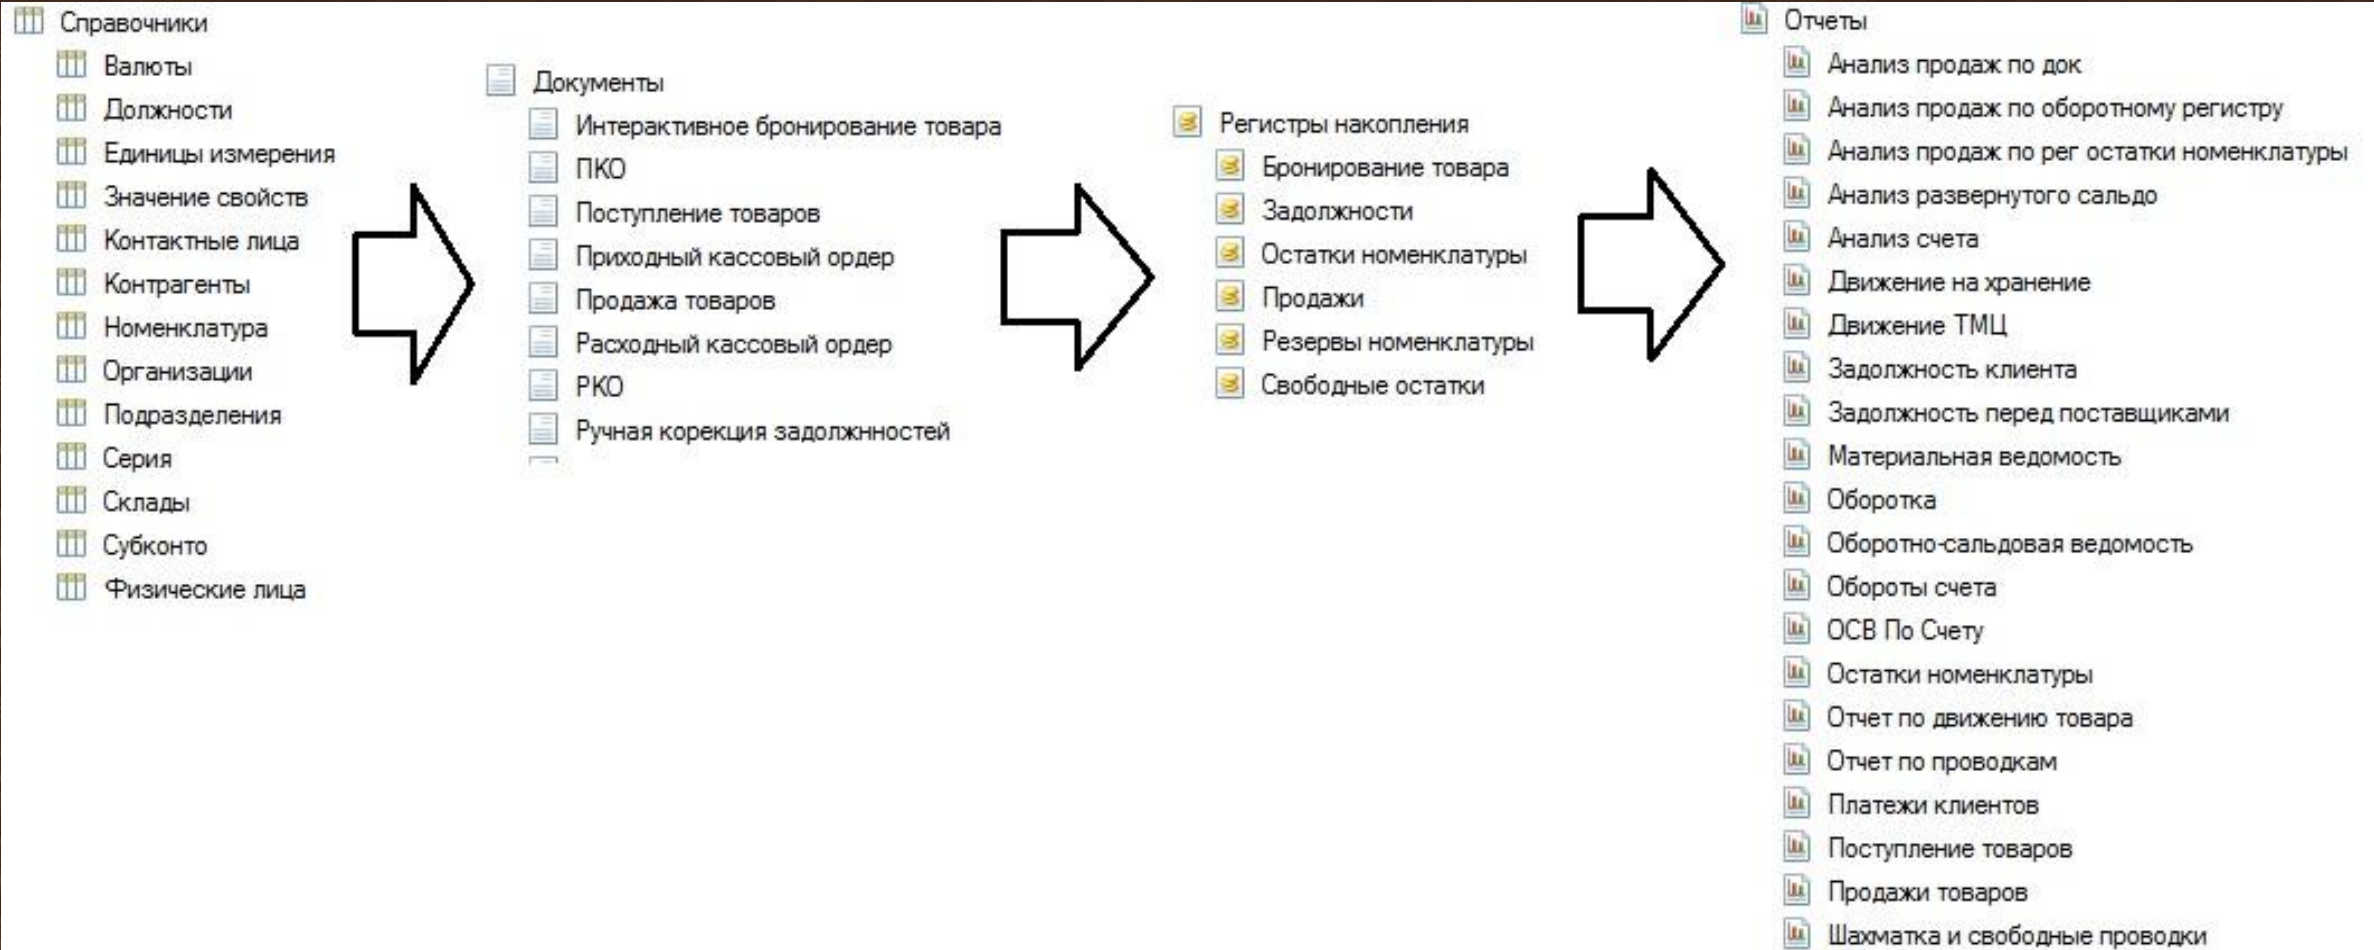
Справочники
Валюты
Должности
Единицы измерения
Значение свойств
Контактные лица
Контрагенты
Номенклатура
Организации
Подразделения
Серия
Склады
Субконто
Физические лица

Документы
Интерактивное бронирование товара
ПКО
Поступление товаров
Приходный кассовый ордер
Продажа товаров
Расходный кассовый ордер
РКО
Ручная корекция задолжностей

Регистры накопления
Бронирование товара
Задолжности
Остатки номенклатуры
Продажи
Резервы номенклатуры
Свободные остатки

Отчеты
Анализ продаж по док
Анализ продаж по оборотному регистру
Анализ продаж по рег остатки номенклатуры
Анализ развернутого сальдо
Анализ счета
Движение на хранение
Движение ТМЦ
Задолжность клиента
Задолжность перед поставщиками
Материальная ведомость
Оборотка
Оборотно-сальдовая ведомость
Обороты счета
ОСВ По Счету
Остатки номенклатуры
Отчет по движению товара
Отчет по проводкам
Платежи клиентов
Поступление товаров
Продажи товаров
Шахматка и свободные проводки